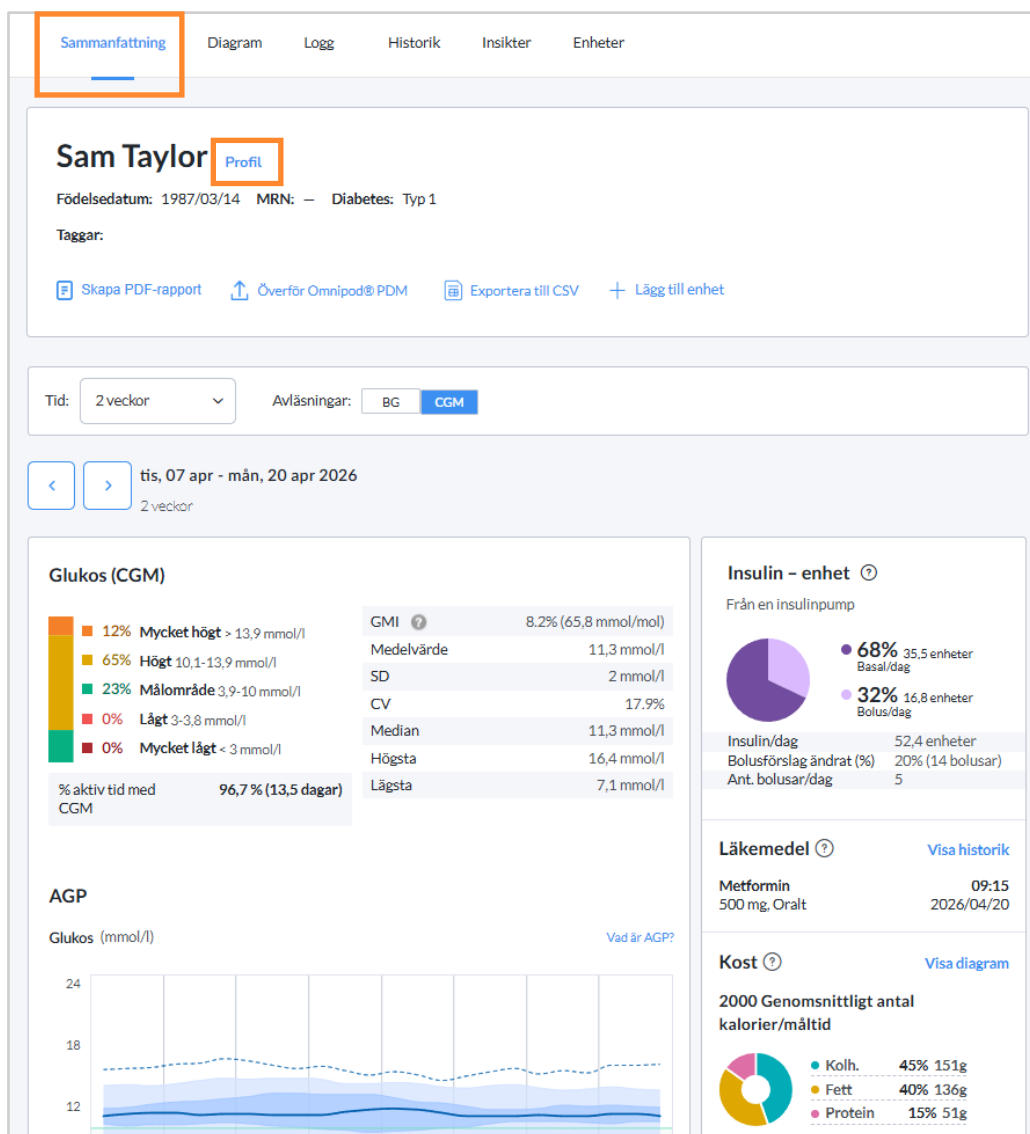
Sammanfattning Diagram Logg Historik Insikter Enheter

Sam Taylor Profil

Födelsedatum: 1987/03/14 MRN: — Diabetes: Typ 1

Taggar:

Skapa PDF-rapport Överför Omnipod® PDM Exportera till CSV + Lägg till enhet

Tid: 2 veckor Avläsningar: BG CGM

< > tis, 07 apr - mån, 20 apr 2026
2 veckor

Glukos (CGM)

12% Mycket högt > 13,9 mmol/l
65% Högt 10,1-13,9 mmol/l
23% Målområde 3,9-10 mmol/l
0% Lågt 3-3,8 mmol/l
0% Mycket lågt < 3 mmol/l

% aktiv tid med CGM 96,7 % (13,5 dagar)

| | |
|---|---|
| GMI | 8.2% (65,8 mmol/mol) |
| Medelvärde | 11,3 mmol/l |
| SD | 2 mmol/l |
| CV | 17.9% |
| Median | 11,3 mmol/l |
| Högsta | 16,4 mmol/l |
| Lägsta | 7,1 mmol/l |

AGP

Glukos (mmol/l) Vad är AGP?

24
18
12

Insulin – enhet
Från en insulinpump

68% 35,5 enheter Basal/dag
32% 16,8 enheter Bolus/dag

| | |
|---|---|
| Insulin/dag | 52,4 enheter |
| Bolusförslag ändrat (%) | 20% (14 bolusar) |
| Ant. bolusar/dag | 5 |

Läkemedel Visa historik

Metformin 09:15
500 mg, Oralt 2026/04/20

Kost Visa diagram

2000 Genomsnittligt antal kalorier/måltid

Kolh. 45% 151g
Fett 40% 136g
Protein 15% 51g